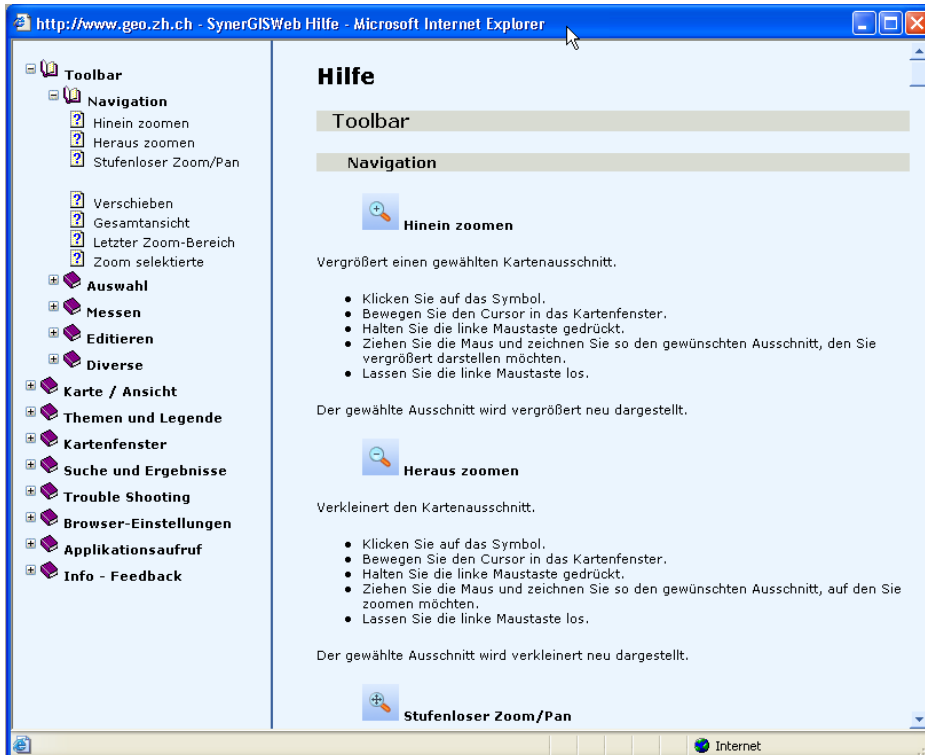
http://www.geo.zh.ch - SynerGISWeb Hilfe - Microsoft Internet Explorer

Toolbar
Navigation
Hinein zoomen
Heraus zoomen
Stufenloser Zoom/Pan

Verschieben
Gesamtansicht
Letzter Zoom-Bereich
Zoom selektierte
Auswahl
Messen
Editieren
Diverse
Karte / Ansicht
Themen und Legende
Kartenfenster
Suche und Ergebnisse
Trouble Shooting
Browser-Einstellungen
Applikationsaufruf
Info - Feedback

Hilfe

Toolbar

Navigation

Hinein zoomen

Vergrößert einen gewählten Kartenausschnitt.

- Klicken Sie auf das Symbol.
- Bewegen Sie den Cursor in das Kartenfenster.
- Halten Sie die linke Maustaste gedrückt.
- Ziehen Sie die Maus und zeichnen Sie so den gewünschten Ausschnitt, den Sie vergrößert darstellen möchten.
- Lassen Sie die linke Maustaste los.

Der gewählte Ausschnitt wird vergrößert neu dargestellt.

Heraus zoomen

Verkleinert den Kartenausschnitt.

- Klicken Sie auf das Symbol.
- Bewegen Sie den Cursor in das Kartenfenster.
- Halten Sie die linke Maustaste gedrückt.
- Ziehen Sie die Maus und zeichnen Sie so den gewünschten Ausschnitt, auf den Sie zoomen möchten.
- Lassen Sie die linke Maustaste los.

Der gewählte Ausschnitt wird verkleinert neu dargestellt.

Stufenloser Zoom/Pan

Internet